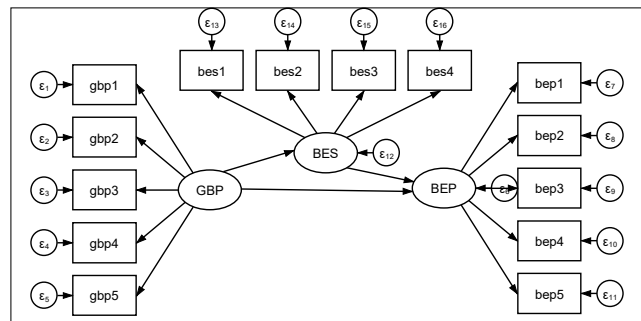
$\varepsilon_{13}$ $\varepsilon_{14}$ $\varepsilon_{15}$ $\varepsilon_{16}$

bes1 bes2 bes3 bes4

$\varepsilon_1$ gbp1

$\varepsilon_2$ gbp2

$\varepsilon_3$ gbp3

$\varepsilon_4$ gbp4

$\varepsilon_5$ gbp5

GBP

BES $\varepsilon_{12}$

BEP $\varepsilon_{?}$

bep1 $\varepsilon_7$

bep2 $\varepsilon_8$

bep3 $\varepsilon_9$

bep4 $\varepsilon_{10}$

bep5 $\varepsilon_{11}$